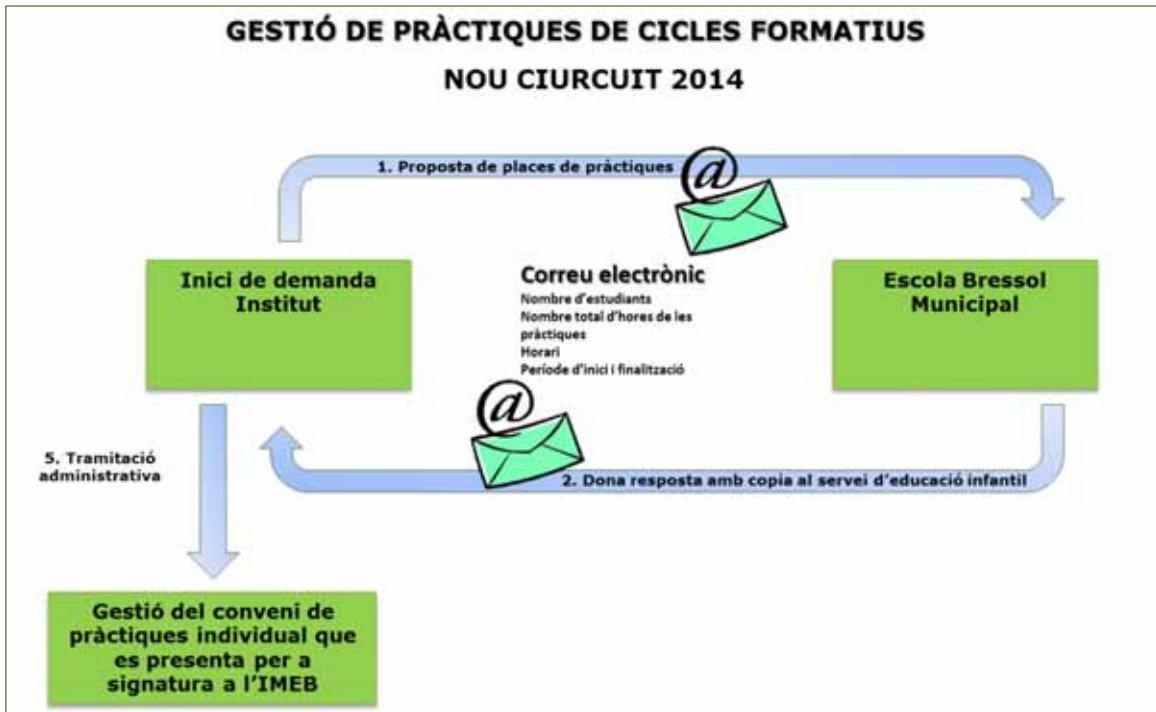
GESTIÓ DE PRÀCTIQUES DE CICLES FORMATIUS

NOU CIURCUIT 2014

1. Proposta de places de pràctiques

Inici de demanda Institut

Correu electrònic
Nombre d'estudiants
Nombre total d'hores de les pràctiques
Horari
Període d'inici i finalització

Escola Bressol Municipal

5. Tramitació administrativa

2. Dona resposta amb copia al servei d'educació infantil

Gestió del conveni de pràctiques individual que es presenta per a signatura a l'IMEB